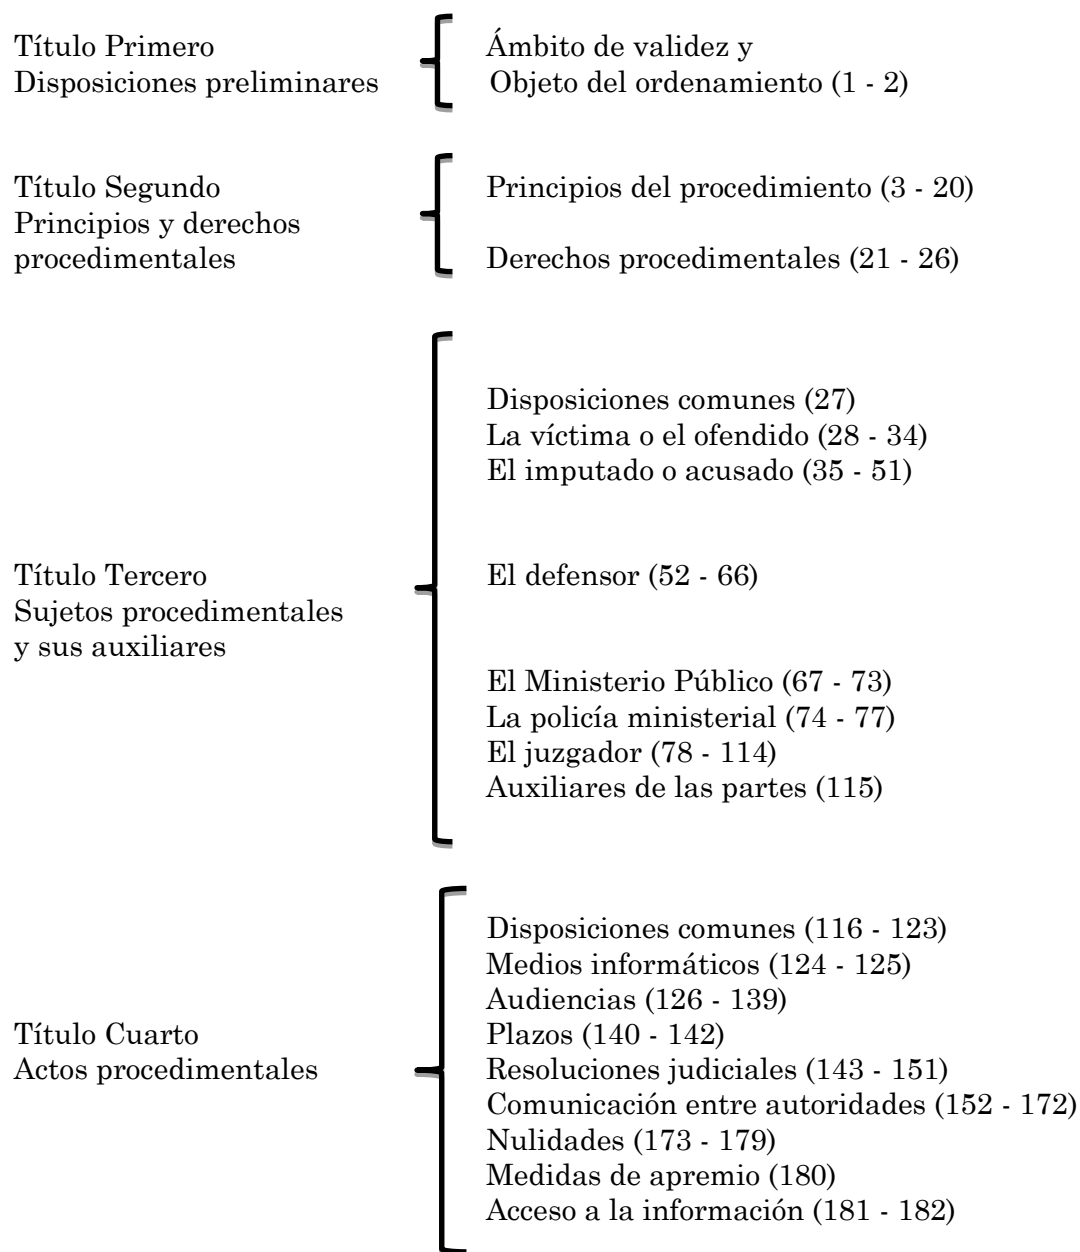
Título Primero
Disposiciones preliminares

Ámbito de validez y
Objeto del ordenamiento (1 - 2)

Título Segundo
Principios y derechos procedimentales

Principios del procedimiento (3 - 20)

Derechos procedimentales (21 - 26)

Título Tercero
Sujetos procedimentales y sus auxiliares

Disposiciones comunes (27)
La víctima o el ofendido (28 - 34)
El imputado o acusado (35 - 51)

El defensor (52 - 66)

El Ministerio Público (67 - 73)
La policía ministerial (74 - 77)
El juzgador (78 - 114)
Auxiliares de las partes (115)

Título Cuarto
Actos procedimentales

Disposiciones comunes (116 - 123)
Medios informáticos (124 - 125)
Audiencias (126 - 139)
Plazos (140 - 142)
Resoluciones judiciales (143 - 151)
Comunicación entre autoridades (152 - 172)
Nulidades (173 - 179)
Medidas de apremio (180)
Acceso a la información (181 - 182)